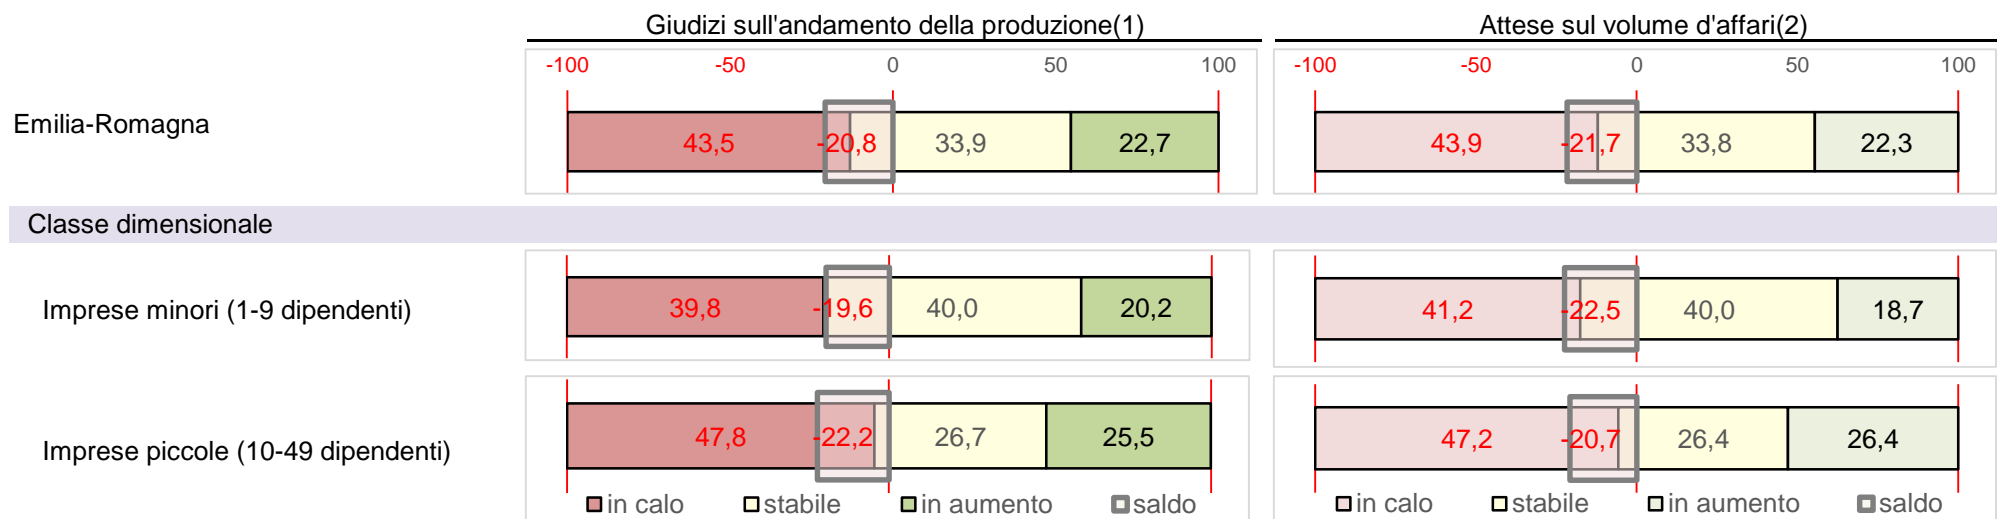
Giudizi sull'andamento della produzione(1)

Attese sul volume d'affari(2)

-100 -50 0 50 100

-100 -50 0 50 100

Emilia-Romagna

43,5 -20,8 33,9 22,7

43,9 -21,7 33,8 22,3

Classe dimensionale

Imprese minori (1-9 dipendenti)

39,8 -19,6 40,0 20,2

41,2 -22,5 40,0 18,7

Imprese piccole (10-49 dipendenti)

47,8 -22,2 26,7 25,5

47,2 -20,7 26,4 26,4

in calo stabile in aumento saldo

in calo stabile in aumento saldo